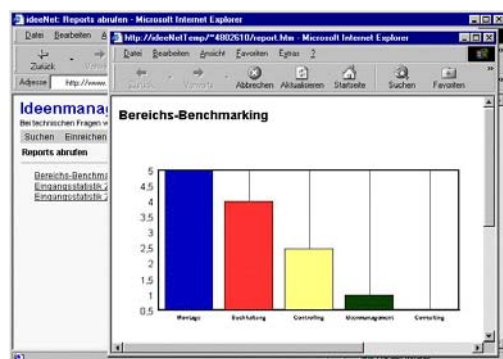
ideeNet: Reports abrufen - Microsoft Internet Explorer

Datei Bearbeiten A

Zurück

Adresse http://www.

Ideenmana

Bei technischen Fragen w

Suchen Einreichen

Reports abrufen

Bereichs-Benchm
Eingangsstatistik 2
Eingangsstatistik 2

http://ideeNetTemp/~4802610/report.htm - Microsoft Internet Explorer

Datei Bearbeiten Ansicht Favoriten Extras ?

Zurück Vorwärts Abbrechen Aktualisieren Startseite Suchen Favoriten

Bereichs-Benchmarking

5
4.5
4
3.5
3
2.5
2
1.5
1
0.5

Montage Buchhaltung Controlling Ideenmanagement Consulting